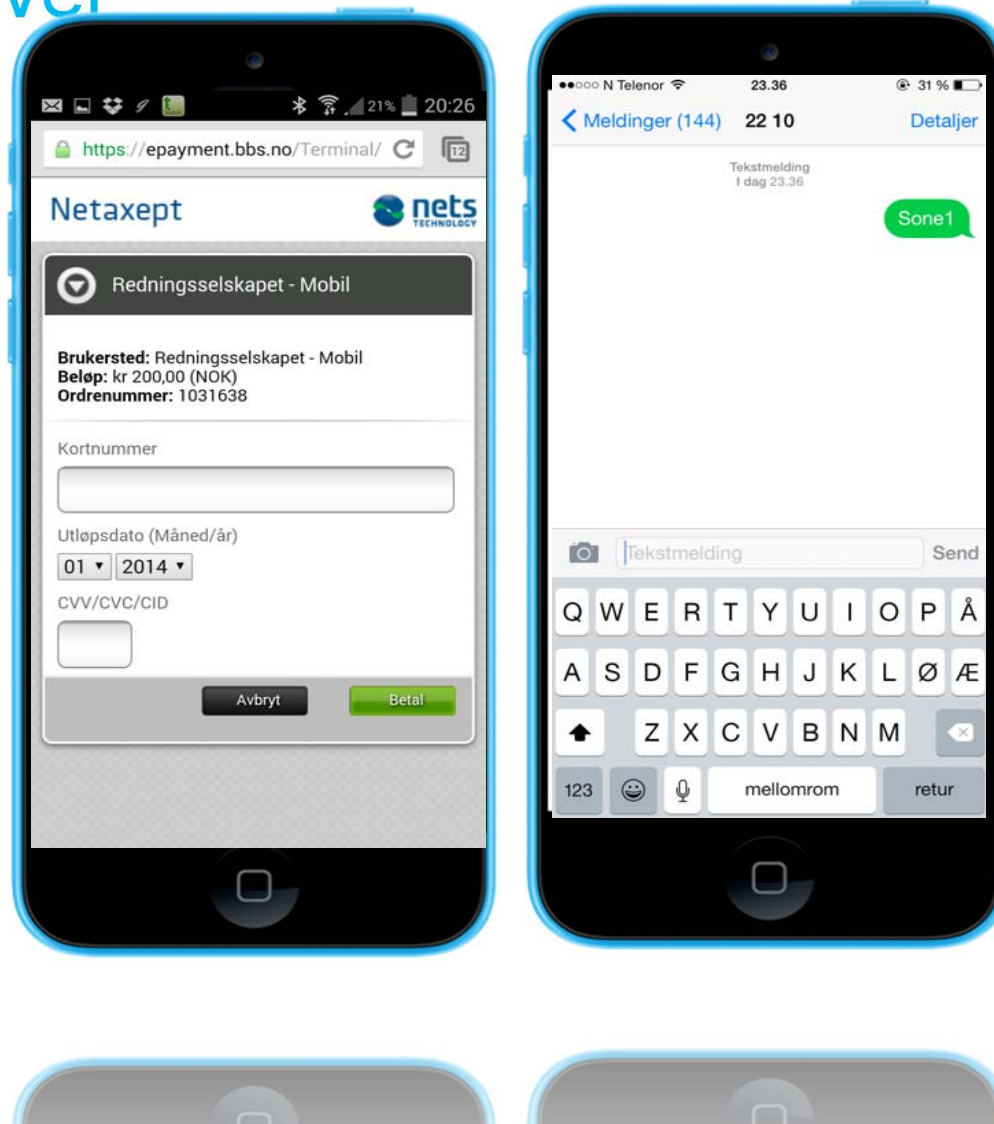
ver

21% 20:26

https://epayment.bbs.no/Terminal/

12

Netaxept

nets TECHNOLOGY

Redningsselskapet - Mobil

**Brukersted:** Redningsselskapet - Mobil
**Beløp:** kr 200,00 (NOK)
**Ordrenummer:** 1031638

Kortnummer

Utløpsdato (Måned/år)

01 ▾ 2014 ▾

CVV/CVC/CID

Avbryt

Betal

●●○○○ N Telenor 23.36 31 %

< Meldinger (144) 22 10 Detaljer

Tekstmelding
I dag 23.36

Sone1

Tekstmelding Send

Q W E R T Y U I O P Å

A S D F G H J K L Ø Æ

Z X C V B N M

123 mellomrom retur